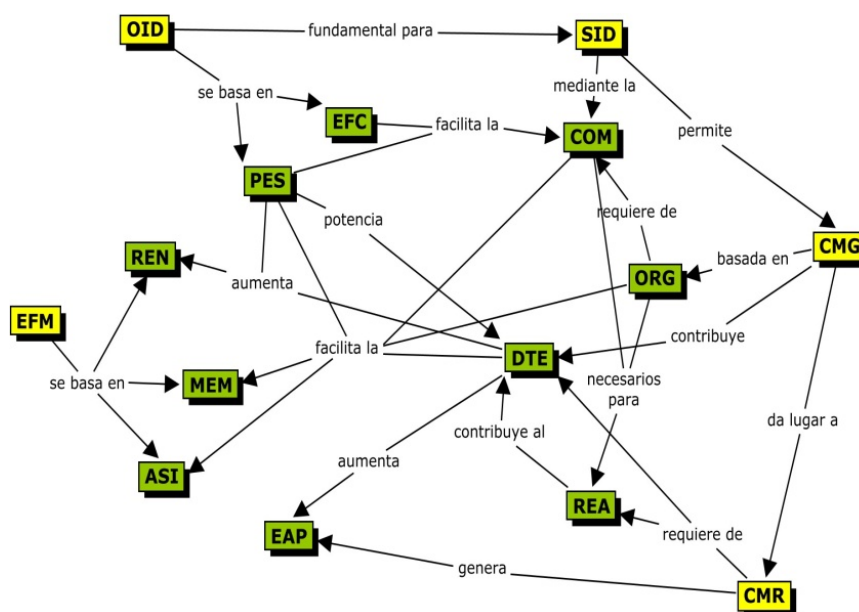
OID
fundamental para
SID
se basa en
mediante la
EFC
facilita la
COM
permite
PES
potencia
requiere de
REN
CMG
basada en
ORG
aumenta
EFM
contribuye
facilita la
DTE
se basa en
MEM
necesarios para
da lugar a
ASI
contribuye al
aumenta
REA
EAP
requiere de
genera
CMR